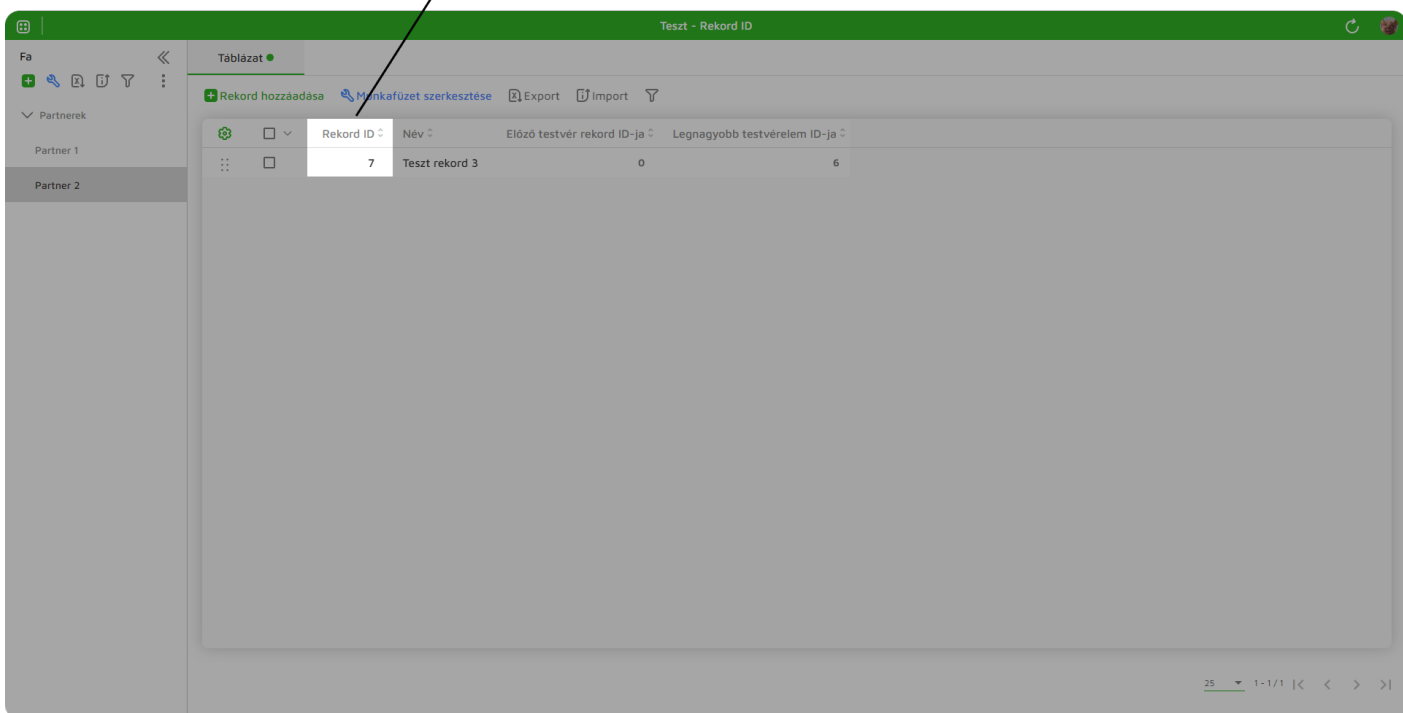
Teszt - Rekord ID

Fa

Partnerek

Partner 1

Partner 2

Táblázat

Rekord hozzáadása Munkafüzet szerkesztése Export Import

| Rekord ID | Név | Előző testvér rekord ID-ja | Legnagyobb testvérelem ID-ja |
|---|---|---|---|
| 7 | Teszt rekord 3 | 0 | 6 |

25 1-1/1